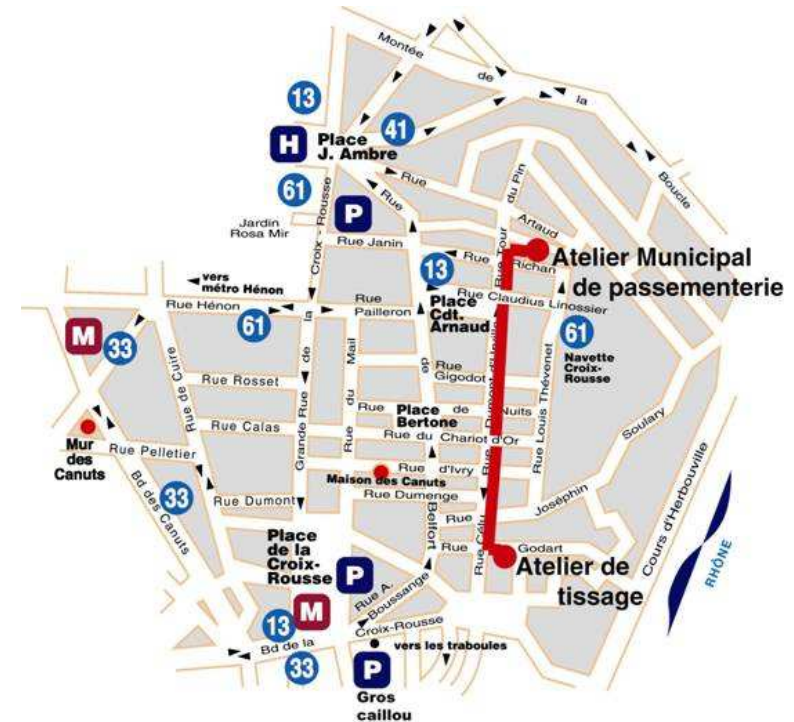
Montée de la Boucle

13

41

H

Place J. Ambre

61

Rue

Rue

P

du Pin

Jardin Rosa Mir

Croix - Rousse

Rue Janin

Artaud

Atelier Municipal de passementerie

Rue Tour

Richan

13

vers métro Hénon

Rue Claudius Linossier

Rue Hénon

Rue Pailleron

Place Cdt. Arnaud

M

33

61

61

Navette Croix-Rousse

la

Rue Gigodot

Rue Rosset

de

Rue de Cuire

de

Rue Louis Thévenet

Mail

Rue

Place Bertone

de

Nuits

Rue Calas

du

Soulary

Rue du Chariot d'Or

Mur des Canuts

Rue Pelletier

Grande Rue

Rue

Rue d'Ivry

Maison des Canuts

Cours d'Herbouville

Bd des Canuts

33

Rue Dumont

Rue Dumenge

Joséphin

Belfort

Rue

RHÔNE

Place de la Croix-Rousse

Rue

Rue Célu

Godart

Atelier de tissage

P

Rue A. Boussange

M

13

Croix-Rousse

Bd de la

vers les traboules

33

P

Gros caillou